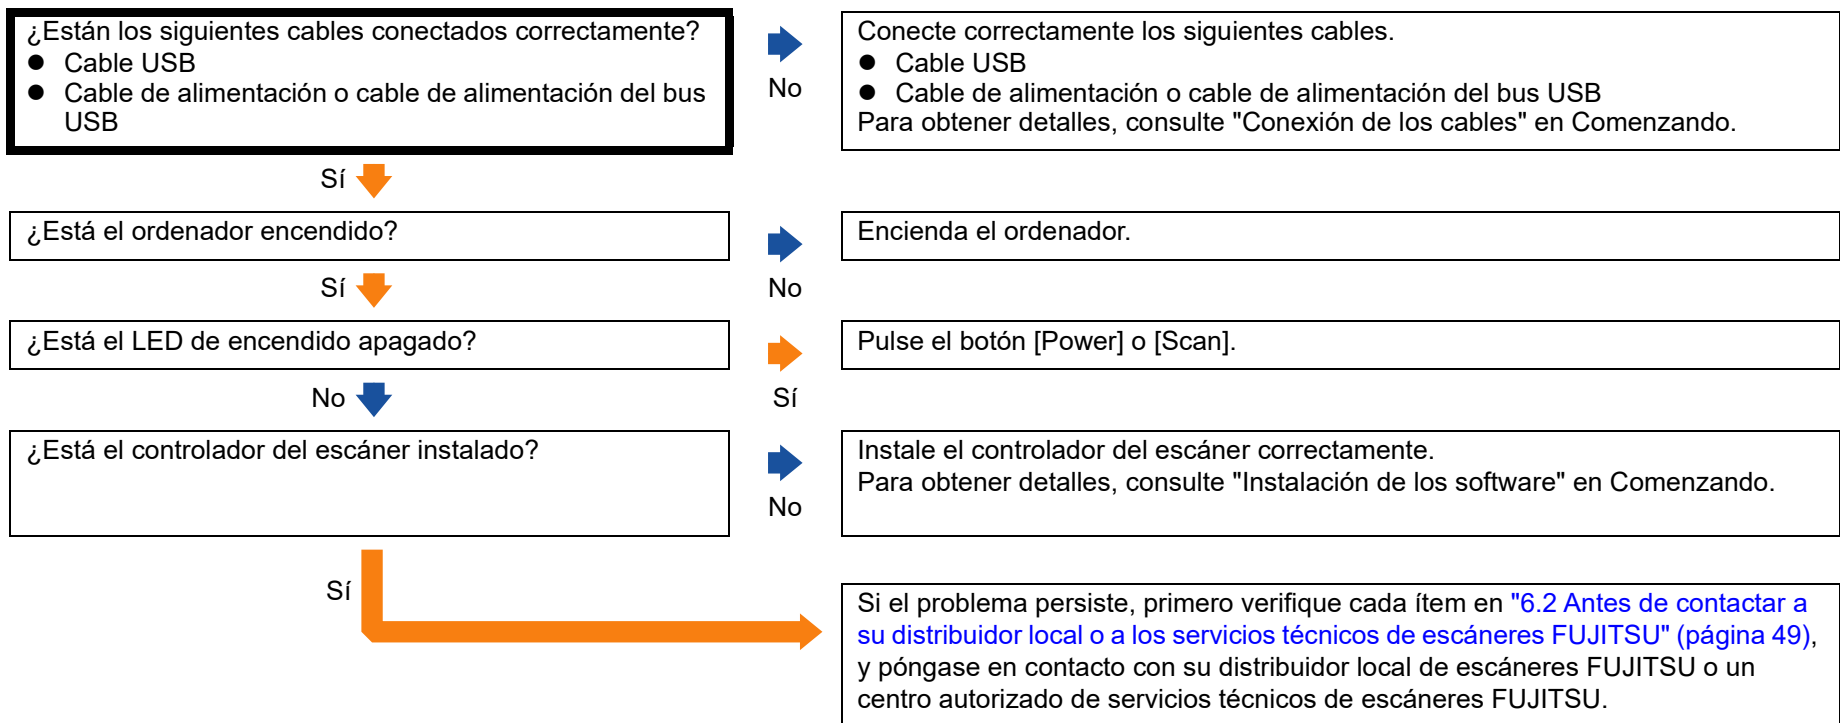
¿Están los siguientes cables conectados correctamente?
● Cable USB
● Cable de alimentación o cable de alimentación del bus USB

No

Conecte correctamente los siguientes cables.
● Cable USB
● Cable de alimentación o cable de alimentación del bus USB
Para obtener detalles, consulte "Conexión de los cables" en Comenzando.

Sí

¿Está el ordenador encendido?

No

Encienda el ordenador.

Sí

¿Está el LED de encendido apagado?

Sí

Pulse el botón [Power] o [Scan].

No

¿Está el controlador del escáner instalado?

No

Instale el controlador del escáner correctamente.
Para obtener detalles, consulte "Instalación de los software" en Comenzando.

Sí

Si el problema persiste, primero verifique cada ítem en "6.2 Antes de contactar a su distribuidor local o a los servicios técnicos de escáneres FUJITSU" (página 49), y póngase en contacto con su distribuidor local de escáneres FUJITSU o un centro autorizado de servicios técnicos de escáneres FUJITSU.